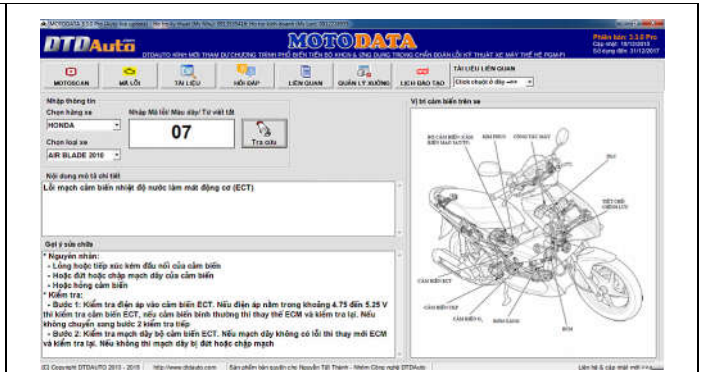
MOTODATA 3.1.0 Pro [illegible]

DTDAuto

MOTODATA

DTDAUTO KÍNH MỜI THAM DỰ CHƯƠNG TRÌNH PHỔ BIẾN TIẾN BỘ KHOA HỌC & ỨNG DỤNG TRONG CHẨN ĐOÁN LỖI KỸ THUẬT XE MÁY THẾ HỆ PGM-FI

Phiên bản: 3.1.0 Pro
Cập nhật: 18/12/2013
Sử dụng đến: 31/12/2017

MOTOSCAN | MÃ LỖI | TÀI LIỆU | HỎI ĐÁP | LIÊN QUAN | QUẢN LÝ XƯỞNG | LỊCH ĐÀO TẠO

TÀI LIỆU LIÊN QUAN
Click chuột ở đây ==>

Nhập thông tin
Chọn hãng xe
HONDA
Chọn loại xe
AIR BLADE 2010

Nhập Mã lỗi/ Mã dây/ Từ viết tắt
07
Tra cứu

Vị trí cảm biến trên xe

Nội dung mô tả chi tiết
Lỗi mạch cảm biến nhiệt độ nước làm mát động cơ (ECT)

Gợi ý sửa chữa
* Nguyên nhân:
- Lỏng hoặc tiếp xúc kém đầu nối của cảm biến
- Hoặc đứt hoặc chập mạch dây của cảm biến
- Hoặc hỏng cảm biến
* Kiểm tra:
- Bước 1: Kiểm tra điện áp vào cảm biến ECT. Nếu điện áp nằm trong khoảng 4.75 đến 5.25 V thì kiểm tra cảm biến ECT, nếu cảm biến bình thường thì thay thế ECM và kiểm tra lại. Nếu không chuyển sang bước 2 kiểm tra tiếp
- Bước 2: Kiểm tra mạch dây bộ cảm biến ECT. Nếu mạch dây không có lỗi thì thay mới ECM và kiểm tra lại. Nếu không thì mạch dây bị đứt hoặc chập mạch

BỘ CẢM BIẾN (CẢM BIẾN MAP/IAT/TP) | KIM PHUN | CÔNG TẮC MÁY | DLC | HỘP ĐEN | CẢM BIẾN ECT | CẢM BIẾN O2 | BÌNH XĂNG | ECM | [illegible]

(C) Copyright DTDAUTO 2010 - 2015 | http://www.dtdauto.com | Sản phẩm bản quyền của Nguyễn Tất Thành - Nhóm Công nghệ DTDAuto | Liên hệ & cập nhật mới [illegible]